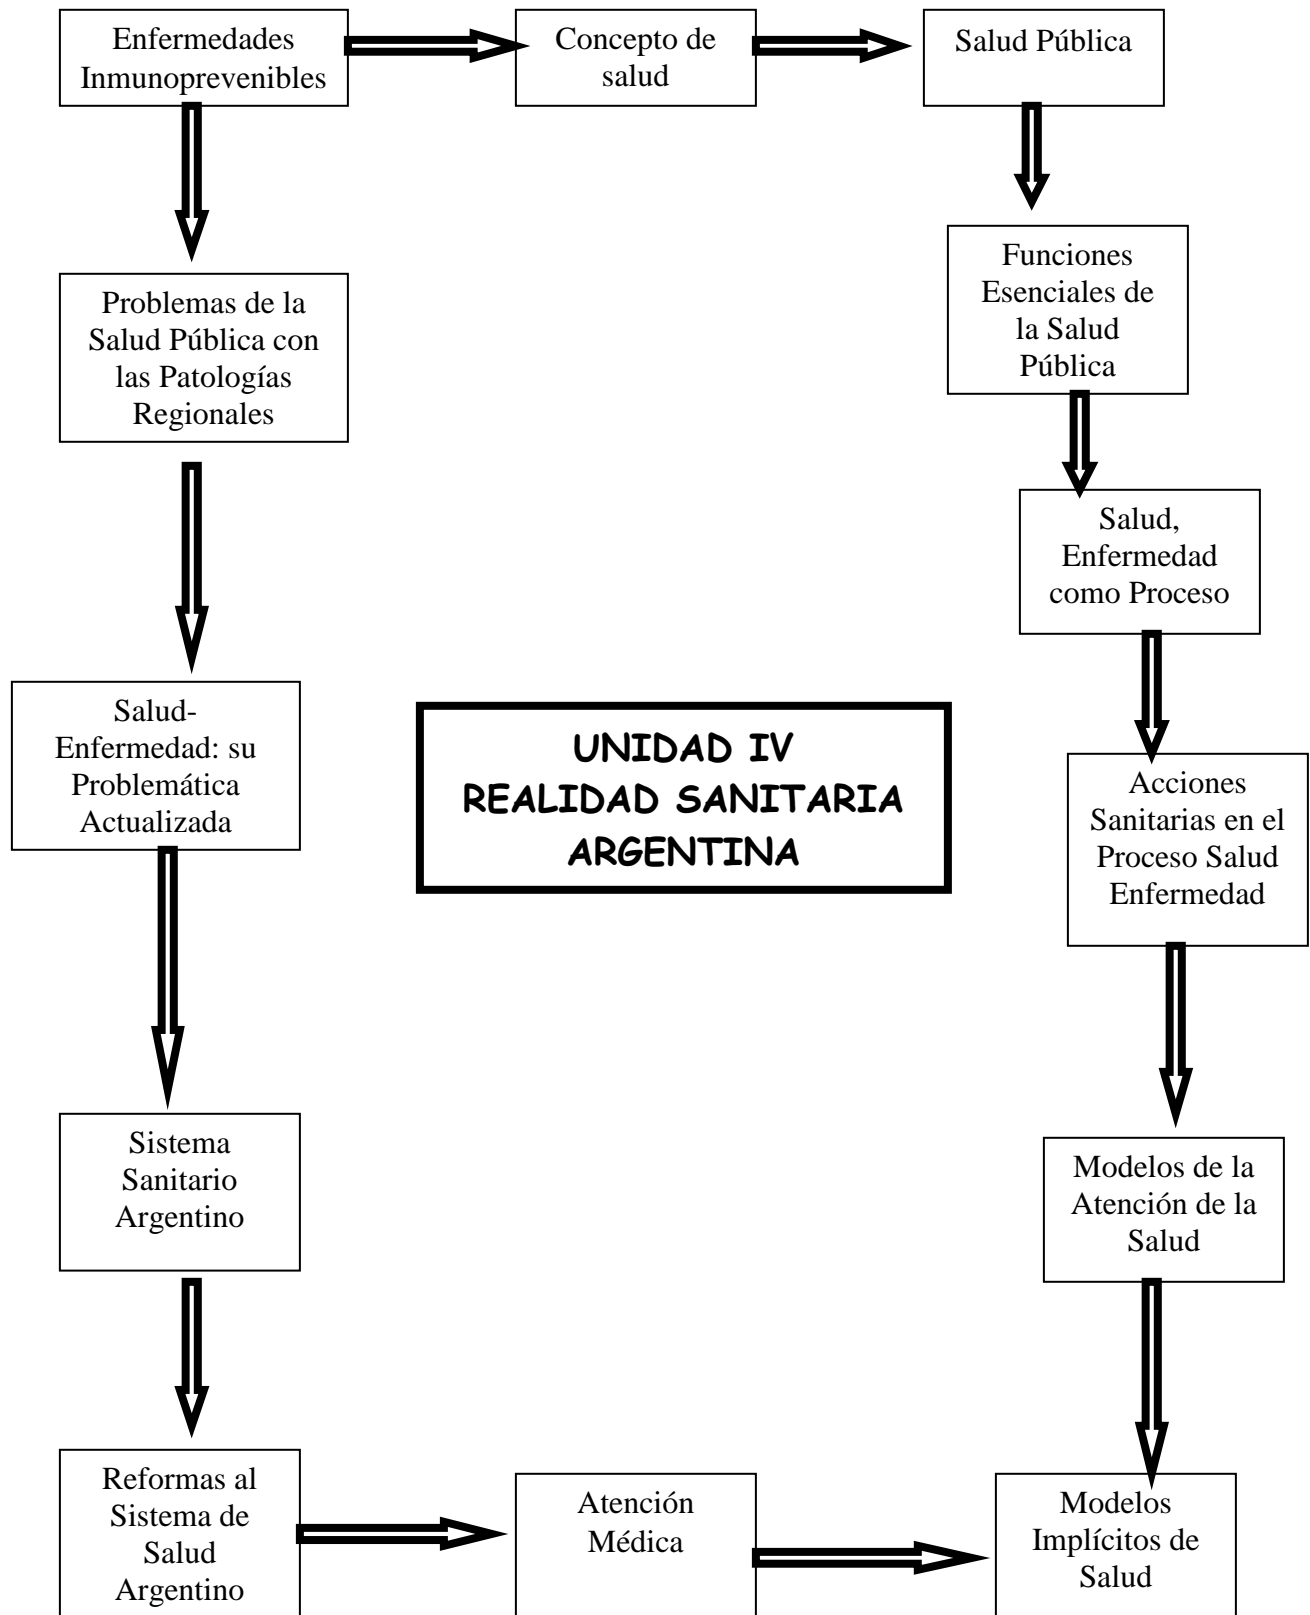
Enfermedades Inmunoprevenibles

Concepto de salud

Salud Pública

Funciones Esenciales de la Salud Pública

Salud, Enfermedad como Proceso

Acciones Sanitarias en el Proceso Salud Enfermedad

Modelos de la Atención de la Salud

Modelos Implícitos de Salud

Atención Médica

Reformas al Sistema de Salud Argentino

Sistema Sanitario Argentino

Salud-Enfermedad: su Problemática Actualizada

Problemas de la Salud Pública con las Patologías Regionales

UNIDAD IV
REALIDAD SANITARIA ARGENTINA